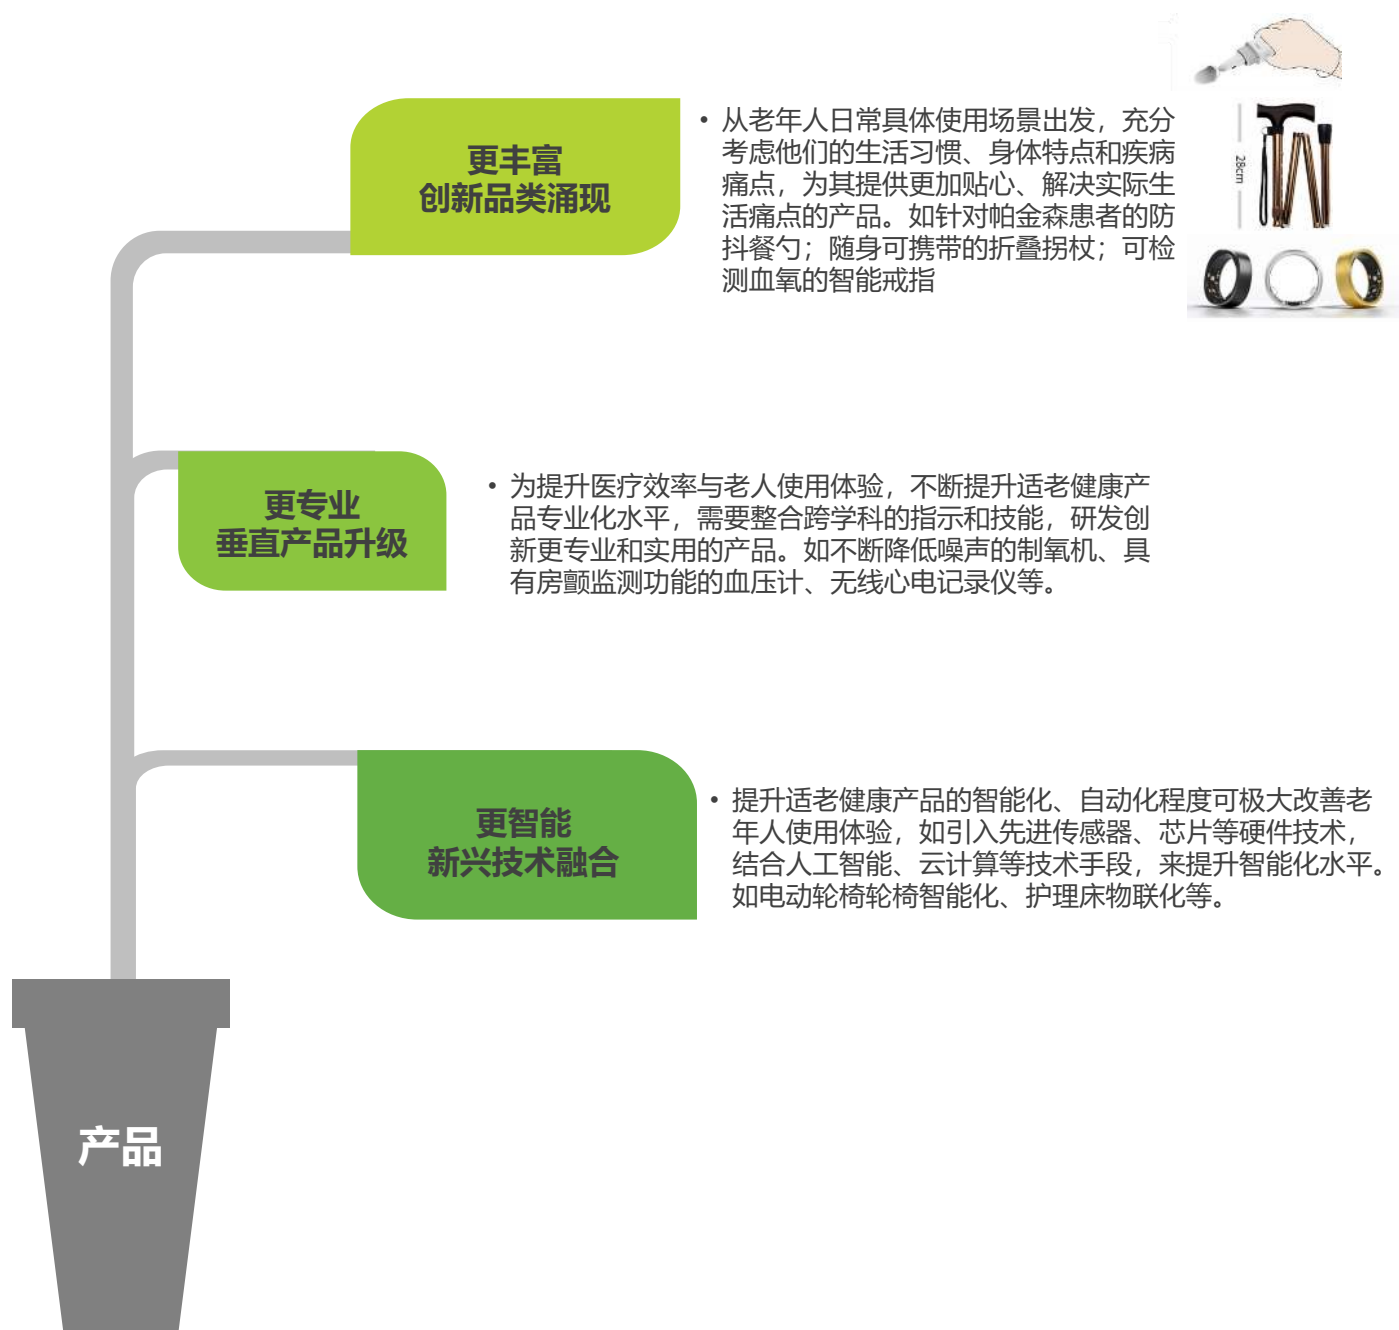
更丰富
创新品类涌现

• 从老年人日常具体使用场景出发，充分考虑他们的生活习惯、身体特点和疾病痛点，为其提供更加贴心、解决实际生活痛点的产品。如针对帕金森患者的防抖餐勺；随身可携带的折叠拐杖；可检测血氧的智能戒指

28cm

更专业
垂直产品升级

• 为提升医疗效率与老人使用体验，不断提升适老健康产品专业化水平，需要整合跨学科的指示和技能，研发创新更专业和实用的产品。如不断降低噪声的制氧机、具有房颤监测功能的血压计、无线心电记录仪等。

更智能
新兴技术融合

• 提升适老健康产品的智能化、自动化程度可极大改善老年人使用体验，如引入先进传感器、芯片等硬件技术，结合人工智能、云计算等技术手段，来提升智能化水平。如电动轮椅轮椅智能化、护理床物联化等。

产品